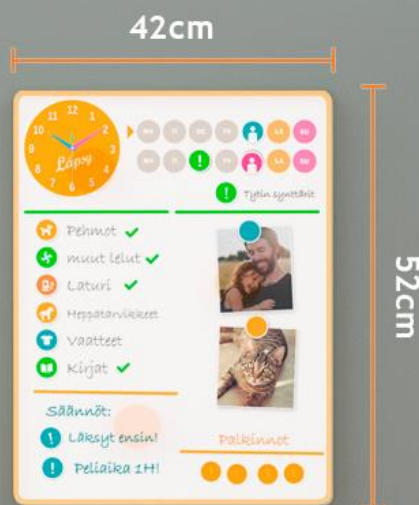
42cm

52cm

12
1
2
3
4
5
6
7
8
9
10
11
Läpsy

MA TI KE TO PE LA SU
MA TI KE TO PE LA SU

Tytön syntteärit

Pehmot ✔
muut lelut ✔
Laturi ✔
Heppatarvikkeet
Vaatteet
Kirjat ✔

Säännöt:
Läksyt ensin!
Peliaika 1H!

Palkinnot